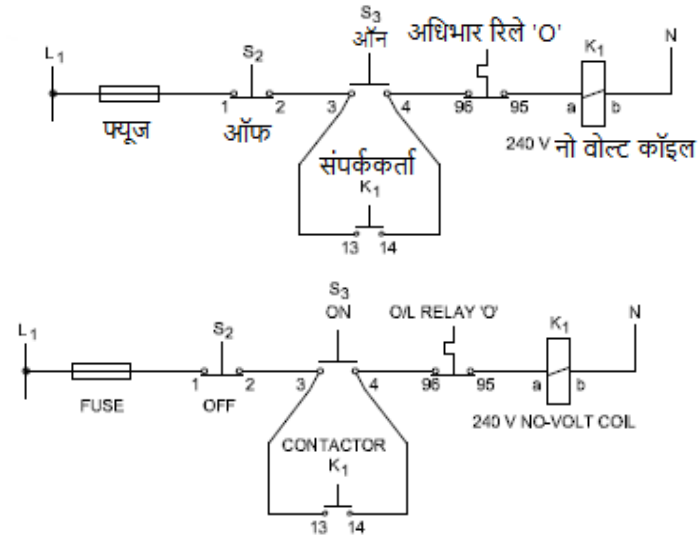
$S_3$
ऑन
अधिभार रिले 'O'
$K_1$
$L_1$
$S_2$
N
1 2 3 4 96 95 a b
फ्यूज
ऑफ
240 V नो वोल्ट कॉइल
संपर्ककर्ता
$K_1$
13 14

$S_3$
ON
O/L RELAY 'O'
$K_1$
$L_1$
$S_2$
N
1 2 3 4 96 95 a b
FUSE
OFF
240 V NO-VOLT COIL
CONTACTOR
$K_1$
13 14